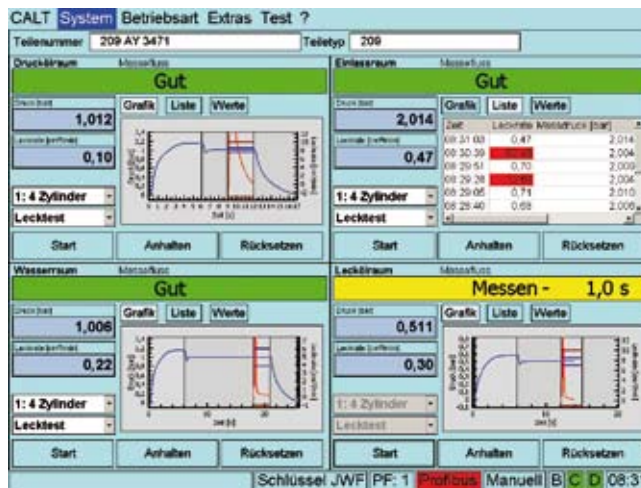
CALT System Betriebsart Extras Test ?

Teilenummer 209 AY 3471 Teiletyp 209

Druckölraum Massefluss

Gut

Druck [bar]
1,012

Leckrate [ml/min]
0,10

Grafik Liste Werte

1: 4 Zylinder
Lecktest

Start Anhalten Rücksetzen

Einlassraum Massefluss

Gut

Druck [bar]
2,014

Leckrate [ml/min]
0,47

Grafik Liste Werte

| Zeit | Leckrate | Messdruck [bar] |
|---|---|---|
| 08:31:03 | 0,47 | 2,014 |
| 08:30:39 | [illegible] | 2,004 |
| 08:29:51 | 0,70 | 2,009 |
| 08:29:38 | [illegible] | 2,006 |
| 08:29:05 | 0,71 | 2,010 |
| 08:28:40 | 0,68 | 2,008 |

1: 4 Zylinder
Lecktest

Start Anhalten Rücksetzen

Wasserraum Massefluss

Gut

Druck [bar]
1,006

Leckrate [ml/min]
0,22

Grafik Liste Werte

1: 4 Zylinder
Lecktest

Start Anhalten Rücksetzen

Leckölraum Massefluss

Messen - 1,0 s

Druck [bar]
0,511

Leckrate [ml/min]
0,30

Grafik Liste Werte

1: 4 Zylinder
Lecktest

Start Anhalten Rücksetzen

Schlüssel JWF PF: 1 Profibus Manuell B C D 08:3